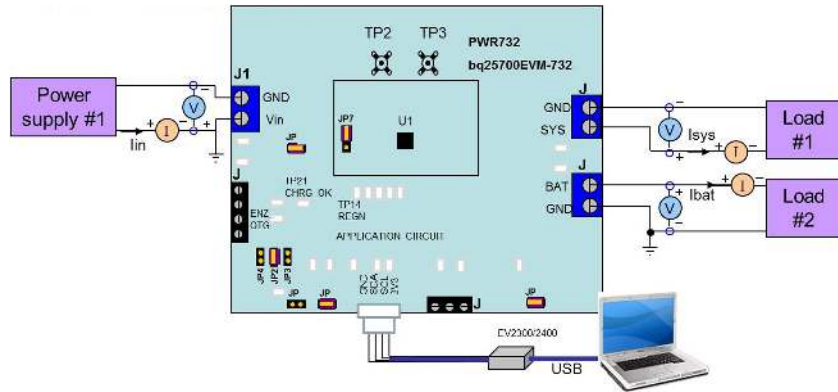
Power supply #1

Iin

J1

GND

Vin

V

I

TP2

TP3

PWR732

bq25700EVM-732

JP7

U1

JP

J

GND

SYS

J

BAT

GND

V

Isys

I

V

Ibat

I

Load #1

Load #2

TP21 CHRG OK

TP14 REGN

ENZ

OTG

APPLICATION CIRCUIT

JP4

JP2

JP3

GND

SDA

SCL

3V3

JP

JP

J

JP

EV2300/2400

USB